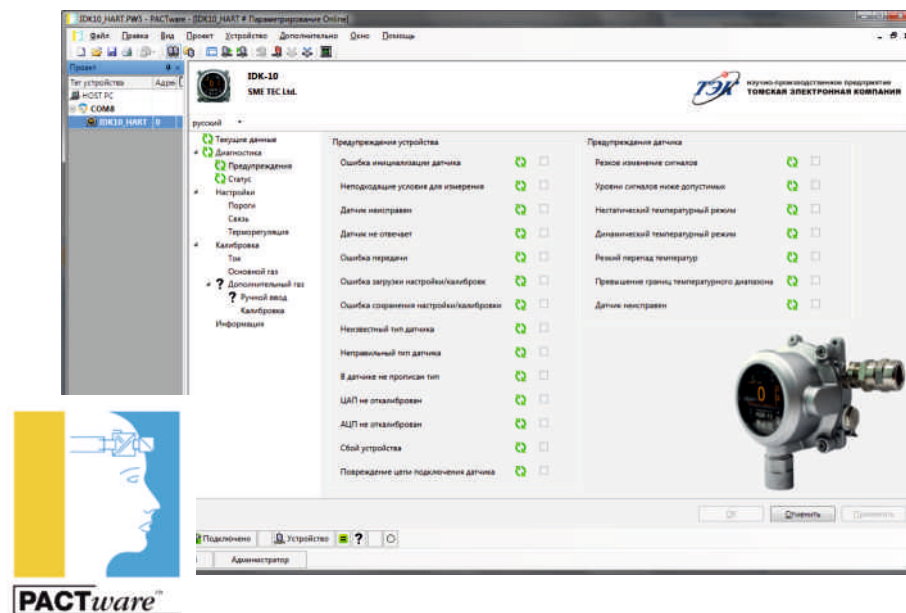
IDK10_HART.PW5 - PACTware - [IDK10_HART # Параметрирование Online]

Файл Правка Вид Проект Устройство Дополнительно Окно Помощь

Проект

Тег устройства Адрес

HOST PC

COM8

IDK10_HART 0

IDK-10
SME TEC Ltd.

научно-производственное предприятие
ТОМСКАЯ ЭЛЕКТРОННАЯ КОМПАНИЯ

русский

Текущие данные
Диагностика
Предупреждения
Статус
Настройки
Пороги
Связь
Терморегуляция
Калибровка
Тип
Основной газ
Дополнительный газ
Ручной ввод
Калибровка
Информация

Предупреждения устройства

Ошибка инициализации датчика
Неподходящие условия для измерения
Датчик неисправен
Датчик не отвечает
Ошибка передачи
Ошибка загрузки настройки/калибровки
Ошибка сохранения настройки/калибровки
Неизвестный тип датчика
Неправильный тип датчика
В датчике не прописан тип
ЦАП не откалиброван
АЦП не откалиброван
Сбой устройства
Повреждение цепи подключения датчика

Предупреждения датчика

Резкое изменение сигналов
Уровни сигналов ниже допустимых
Нестатический температурный режим
Динамический температурный режим
Резкий перепад температур
Превышение границ температурного диапазона
Датчик неисправен

OK Отменить Применить

Подключено Устройство

Администратор

PACTware